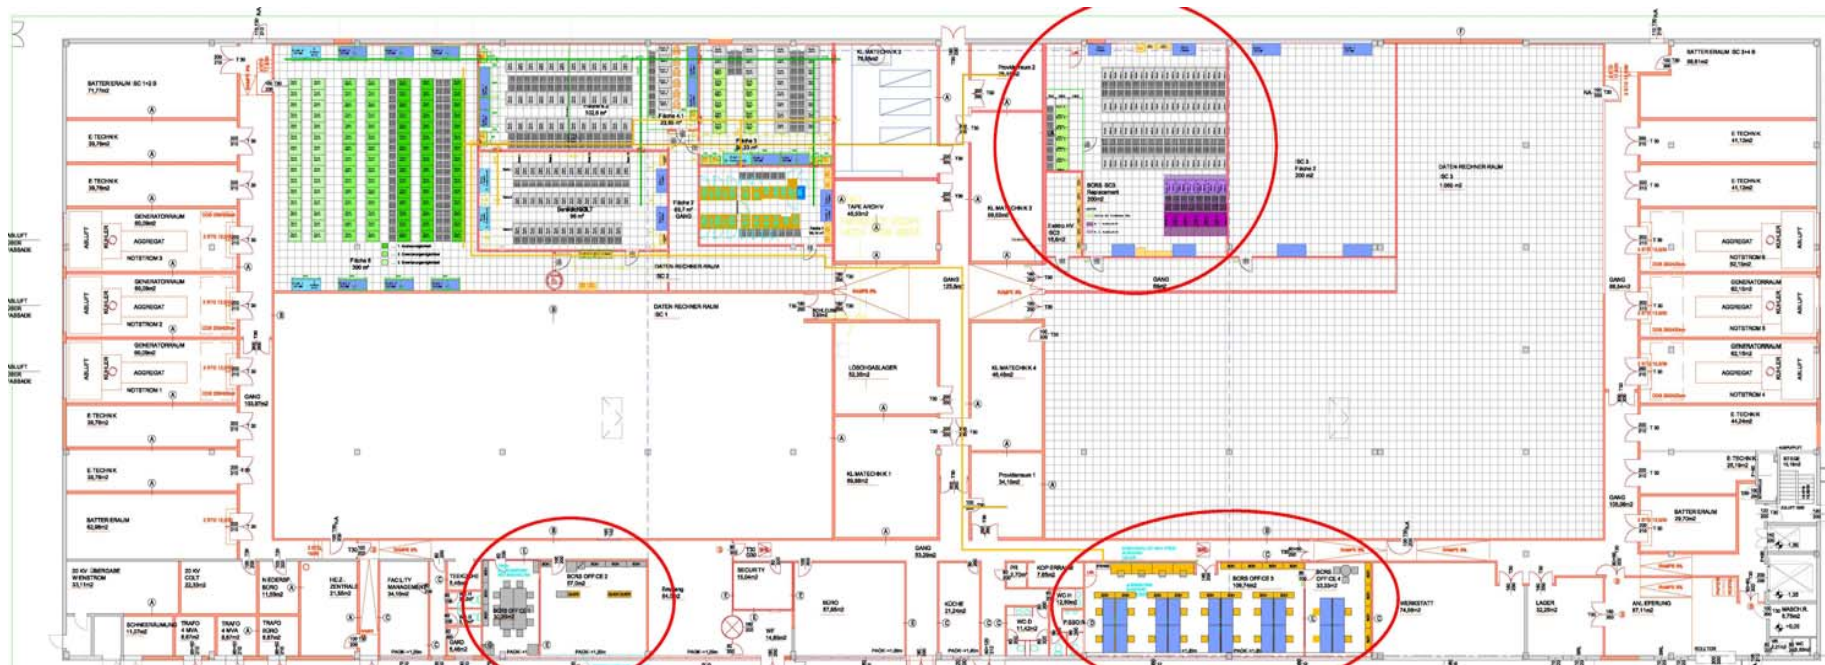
BATTERIERAUM SC 1+2 B
71,77m2

E-TECHNIK
39,79m2

E-TECHNIK
39,79m2

GENERATORRAUM
AGGREGAT
NOTSTROM 3

GENERATORRAUM
AGGREGAT
NOTSTROM 2

GENERATORRAUM
AGGREGAT
NOTSTROM 1

E-TECHNIK
39,79m2

E-TECHNIK
39,79m2

BATTERIERAUM
62,98m2

ABLUFT
ABLUFT
ABLUFT

GANG
103,87m2

Fläche 6
300 m²

DATEN-RECHNER-RAUM
SC 2

DATEN-RECHNER-RAUM
SC 1

Fläche 4.1
Fläche 3
Fläche 2
GANG

KLIMATECHNIK 3
76,55m2

TAPE ARCHIV
46,93m2

Providerraum 2

GANG
125,8m2

KLIMATECHNIK 3
89,60m2

BCRS SC3
Replacement
200m2

Elektro HV
SC3

GANG

SC 3
Fläche 2
200 m2

DATEN-RECHNER-RAUM
SC 3
1.080 m2

LÖSCHGASLAGER
52,20m2

KLIMATECHNIK 4
48,49m2

KLIMATECHNIK 1
89,88m2

Providerraum 1
34,10m2

BATTERIERAUM SC 3+4 B
88,81m2

E-TECHNIK
41,13m2

E-TECHNIK
41,13m2

AGGREGAT
NOTSTROM 6

GENERATORRAUM
AGGREGAT
NOTSTROM 5

GENERATORRAUM
AGGREGAT
NOTSTROM 4

E-TECHNIK
44,24m2

E-TECHNIK
25,19m2

BATTERIERAUM
29,70m2

GANG
66,34m2

GANG
135,06m2

20 KV ÜBERGABE
W.EINSTROM

20 KV
COLT

SCHNEERÄUMUNG

TRAFO
TRAFO
TRAFO

NIEDERSP.
BÜRO

HEIZ-
ZENTRALE

FACILITY
MANAGEMENT

BCRS OFFICE 1

BCRS OFFICE 2
57,0m2

Seating

SECURITY

BÜRO

WF

GANG
53,29m2

KÜCHE

WC H
WC D

KOPIERRAUM

BCRS OFFICE 3
108,74m2

BCRS
OFFICE 4

WERKSTATT

LAGER

ANLIEFERUNG

WASCHR.